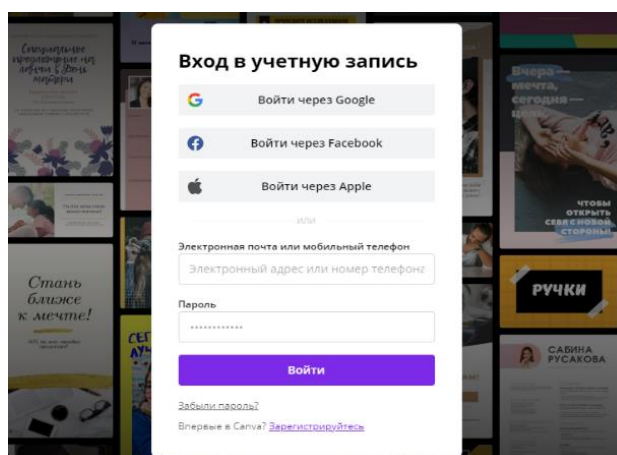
Специальные предложения на Новый год и День матери

Стань ближе к мечте!

CEГ
АЧ

Вход в учетную запись

G Войти через Google

Войти через Facebook

Войти через Apple

или

Электронная почта или мобильный телефон

Электронный адрес или номер телефона

Пароль

••••••••••••

Войти

Забыли пароль?

Впервые в Canva? Зарегистрируйтесь

Вчера — мечта, сегодня — цель

ЧТОБЫ ОТКРЫТЬ СЕБЯ С НОВОЙ СТОРОНЫ

РУЧКИ

САБИНА РУСАКОВА